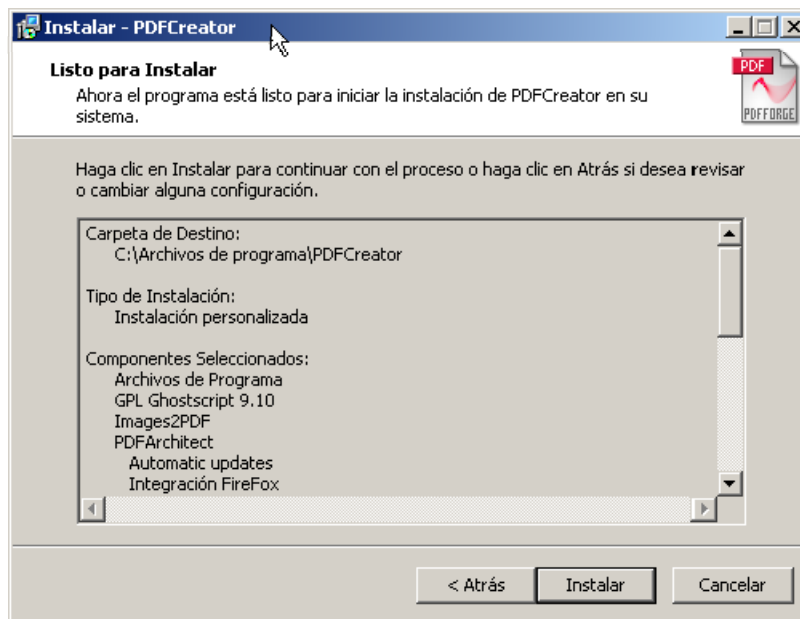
Instalar - PDFCreator

Listo para Instalar
Ahora el programa está listo para iniciar la instalación de PDFCreator en su sistema.

PDF
PDFFORGE

Haga clic en Instalar para continuar con el proceso o haga clic en Atrás si desea revisar o cambiar alguna configuración.

Carpeta de Destino:
C:\Archivos de programa\PDFCreator

Tipo de Instalación:
Instalación personalizada

Componentes Seleccionados:
Archivos de Programa
GPL Ghostscript 9.10
Images2PDF
PDFArchitect
Automatic updates
Integración FireFox

< Atrás
Instalar
Cancelar